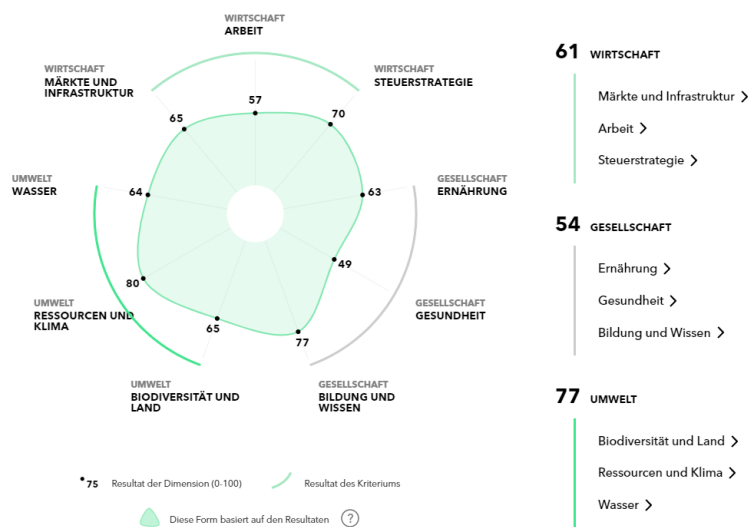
WIRTSCHAFT
ARBEIT

WIRTSCHAFT
MÄRKTE UND INFRASTRUKTUR

WIRTSCHAFT
STEUERSTRATEGIE

57

65

70

UMWELT
WASSER

64

GESELLSCHAFT
ERNÄHRUNG

63

49

80

UMWELT
RESSOURCEN UND KLIMA

GESELLSCHAFT
GESUNDHEIT

65

77

UMWELT
BIODIVERSITÄT UND LAND

GESELLSCHAFT
BILDUNG UND WISSEN

75 Resultat der Dimension (0-100)

Resultat des Kriteriums

Diese Form basiert auf den Resultaten ?

61 WIRTSCHAFT

Märkte und Infrastruktur >

Arbeit >

Steuerstrategie >

54 GESELLSCHAFT

Ernährung >

Gesundheit >

Bildung und Wissen >

77 UMWELT

Biodiversität und Land >

Ressourcen und Klima >

Wasser >